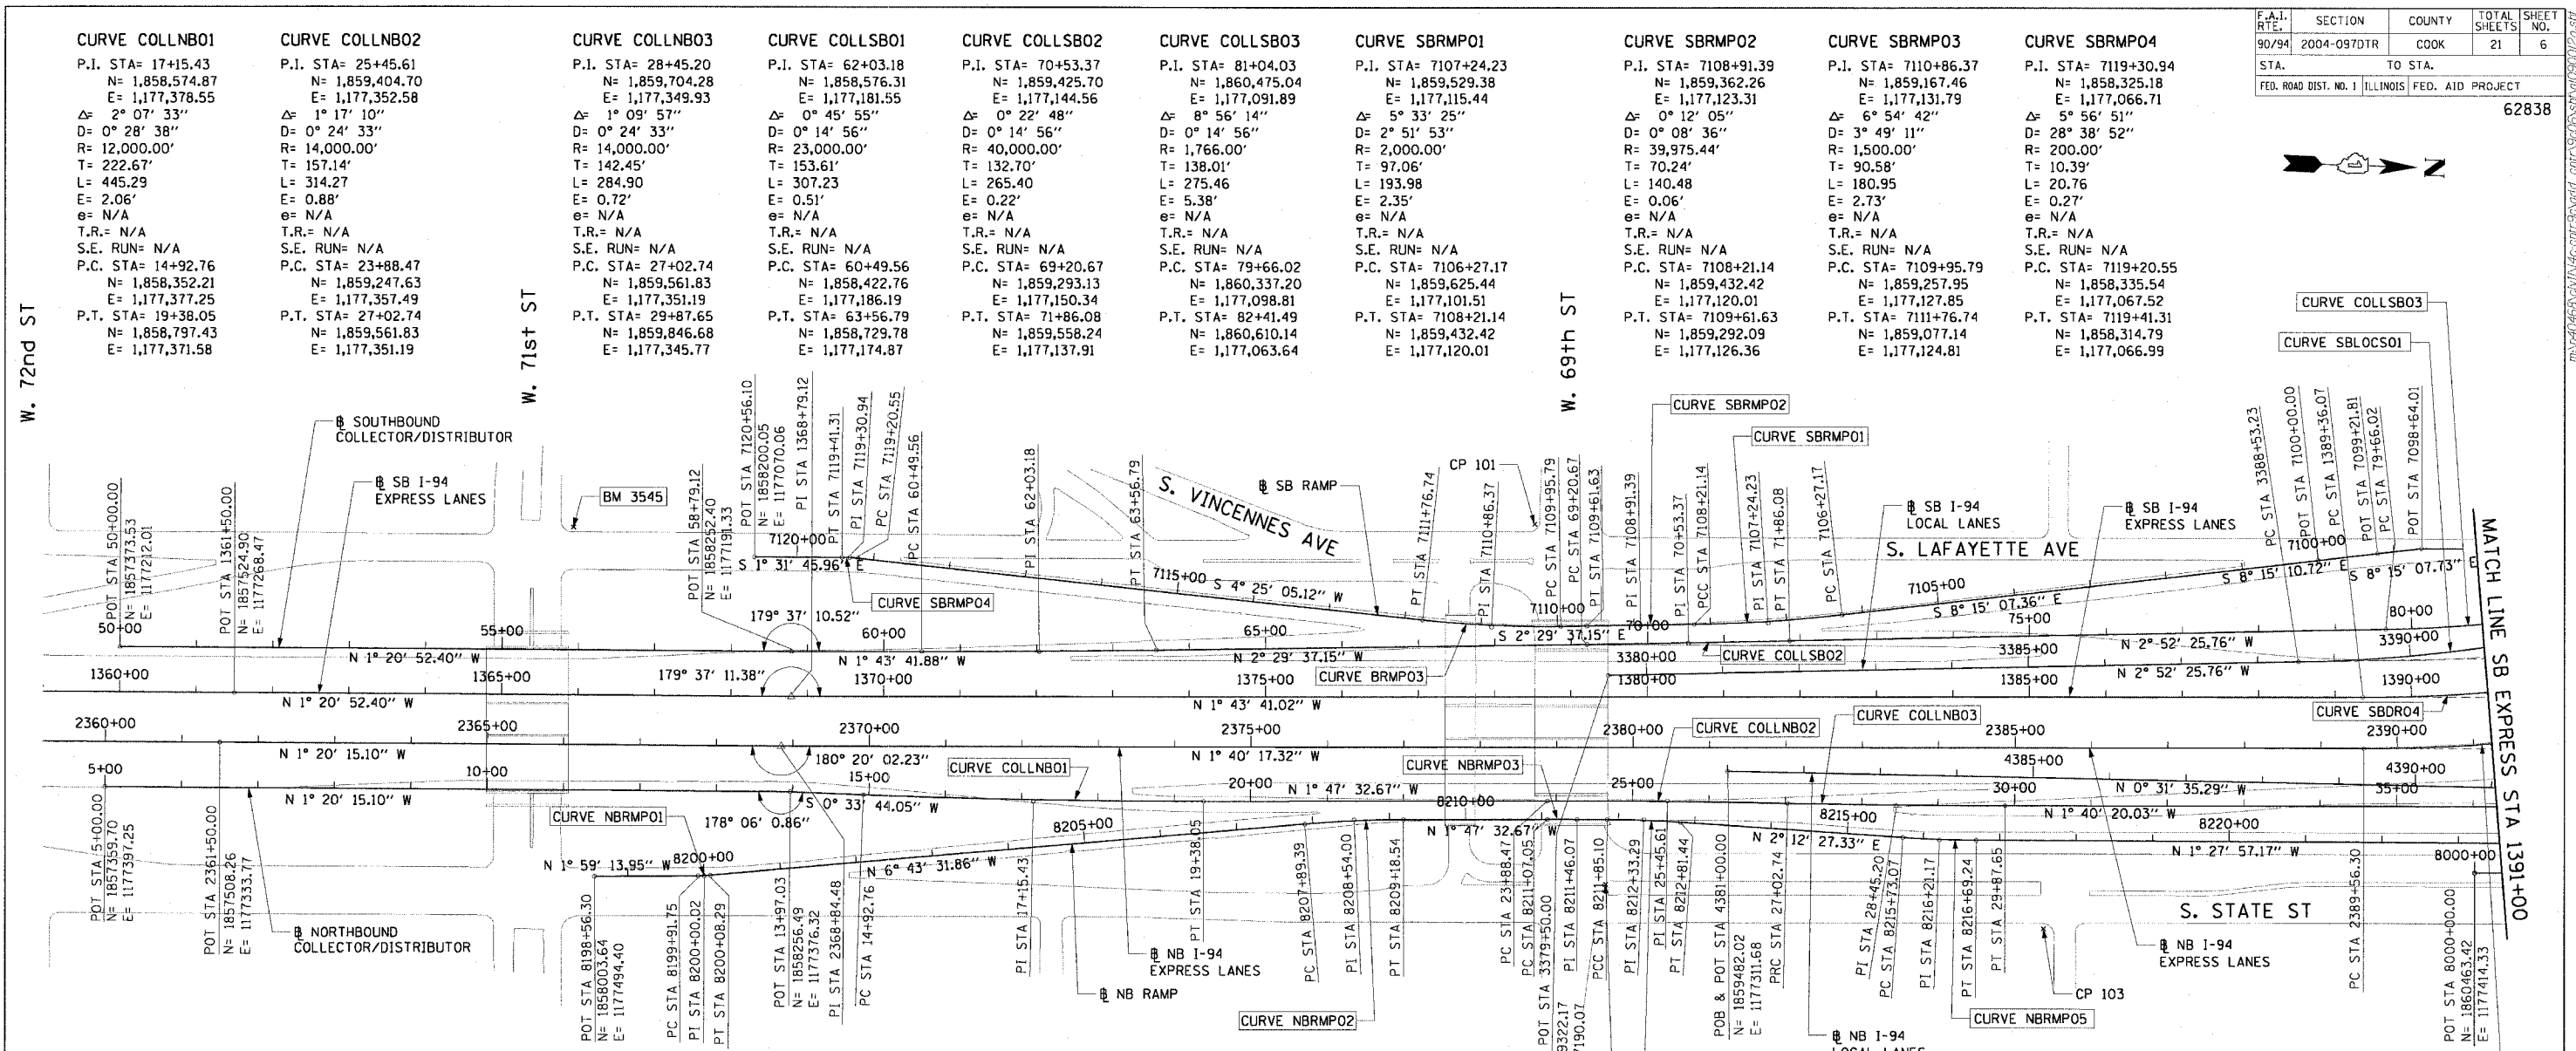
CURVE COLLNB01
P.I. STA= 17+15.43
N= 1,858,574.87
E= 1,177,378.55
Δ= 2° 07' 33"
D= 0° 28' 38"
R= 12,000.00'
T= 222.67'
L= 445.29
E= 2.06'
e= N/A
T.R.= N/A
S.E. RUN= N/A
P.C. STA= 14+92.76
N= 1,858,352.21
E= 1,177,377.25
P.T. STA= 19+38.05
N= 1,858,797.43
E= 1,177,371.58

CURVE COLLNB02
P.I. STA= 25+45.61
N= 1,859,404.70
E= 1,177,352.58
Δ= 1° 17' 10"
D= 0° 24' 33"
R= 14,000.00'
T= 157.14'
L= 314.27
E= 0.88'
e= N/A
T.R.= N/A
S.E. RUN= N/A
P.C. STA= 23+88.47
N= 1,859,247.63
E= 1,177,357.49
P.T. STA= 27+02.74
N= 1,859,561.83
E= 1,177,351.19

CURVE COLLNB03
P.I. STA= 28+45.20
N= 1,859,704.28
E= 1,177,349.93
Δ= 1° 09' 57"
D= 0° 24' 33"
R= 14,000.00'
T= 142.45'
L= 284.90
E= 0.72'
e= N/A
T.R.= N/A
S.E. RUN= N/A
P.C. STA= 27+02.74
N= 1,859,561.83
E= 1,177,351.19
P.T. STA= 29+87.65
N= 1,859,846.68
E= 1,177,345.77

CURVE COLLSB01
P.I. STA= 62+03.18
N= 1,858,576.31
E= 1,177,181.55
Δ= 0° 45' 55"
D= 0° 14' 56"
R= 23,000.00'
T= 153.61'
L= 307.23
E= 0.51'
e= N/A
T.R.= N/A
S.E. RUN= N/A
P.C. STA= 60+49.56
N= 1,858,422.76
E= 1,177,186.19
P.T. STA= 63+56.79
N= 1,858,729.78
E= 1,177,174.87

CURVE COLLSB02
P.I. STA= 70+53.37
N= 1,859,425.70
E= 1,177,144.56
Δ= 0° 22' 48"
D= 0° 14' 56"
R= 40,000.00'
T= 132.70'
L= 265.40
E= 0.22'
e= N/A
T.R.= N/A
S.E. RUN= N/A
P.C. STA= 69+20.67
N= 1,859,293.13
E= 1,177,150.34
P.T. STA= 71+86.08
N= 1,859,558.24
E= 1,177,137.91

CURVE COLLSB03
P.I. STA= 81+04.03
N= 1,860,475.04
E= 1,177,091.89
Δ= 8° 56' 14"
D= 0° 14' 56"
R= 1,766.00'
T= 138.01'
L= 275.46
E= 5.38'
e= N/A
T.R.= N/A
S.E. RUN= N/A
P.C. STA= 79+66.02
N= 1,860,337.20
E= 1,177,098.81
P.T. STA= 82+41.49
N= 1,860,610.14
E= 1,177,063.64

CURVE SBRMP01
P.I. STA= 7107+24.23
N= 1,859,529.38
E= 1,177,115.44
Δ= 5° 33' 25"
D= 2° 51' 53"
R= 2,000.00'
T= 97.06'
L= 193.98
E= 2.35'
e= N/A
T.R.= N/A
S.E. RUN= N/A
P.C. STA= 7106+27.17
N= 1,859,625.44
E= 1,177,101.51
P.T. STA= 7108+21.14
N= 1,859,432.42
E= 1,177,120.01

CURVE SBRMP02
P.I. STA= 7108+91.39
N= 1,859,362.26
E= 1,177,123.31
Δ= 0° 12' 05"
D= 0° 08' 36"
R= 39,975.44'
T= 70.24'
L= 140.48
E= 0.06'
e= N/A
T.R.= N/A
S.E. RUN= N/A
P.C. STA= 7108+21.14
N= 1,859,432.42
E= 1,177,120.01
P.T. STA= 7109+61.63
N= 1,859,292.09
E= 1,177,126.36

CURVE SBRMP03
P.I. STA= 7110+86.37
N= 1,859,167.46
E= 1,177,131.79
Δ= 6° 54' 42"
D= 3° 49' 11"
R= 1,500.00'
T= 90.58'
L= 180.95
E= 2.73'
e= N/A
T.R.= N/A
S.E. RUN= N/A
P.C. STA= 7109+95.79
N= 1,859,257.95
E= 1,177,127.85
P.T. STA= 7111+76.74
N= 1,859,077.14
E= 1,177,124.81

CURVE SBRMP04
P.I. STA= 7119+30.94
N= 1,858,325.18
E= 1,177,066.71
Δ= 5° 56' 51"
D= 28° 38' 52"
R= 200.00'
T= 10.39'
L= 20.76
E= 0.27'
e= N/A
T.R.= N/A
S.E. RUN= N/A
P.C. STA= 7119+20.55
N= 1,858,335.54
E= 1,177,067.52
P.T. STA= 7119+41.31
N= 1,858,314.79
E= 1,177,066.99

| F.A.I. RTE. | SECTION | COUNTY | TOTAL SHEETS | SHEET NO. |
|---|---|---|---|---|
| 90/94 | 2004-097DTR | COOK | 21 | 6 |
| STA. | TO STA. | | | |
| FED. ROAD DIST. NO. 1 | ILLINOIS | FED. AID PROJECT | | |

62838

N

W. 72nd ST
W. 71st ST
W. 69th ST
S. VINCENNES AVE
S. LAFAYETTE AVE
S. STATE ST
MATCH LINE SB EXPRESS STA 1391+00

℄ SOUTHBOUND COLLECTOR/DISTRIBUTOR
℄ SB I-94 EXPRESS LANES
BM 3545
℄ SB RAMP
CP 101
℄ SB I-94 LOCAL LANES
℄ SB I-94 EXPRESS LANES
CURVE SBRMP02
CURVE SBRMP01
CURVE SBRMP04
CURVE COLLSB03
CURVE SBLOCS01
CURVE COLLSB02
CURVE BRMP03
CURVE SBDR04
CURVE COLLNB02
CURVE COLLNB03
CURVE NBRMP03
CURVE COLLNB01
CURVE NBRMP01
CURVE NBRMP02
CURVE NBRMP05
℄ NORTHBOUND COLLECTOR/DISTRIBUTOR
℄ NB I-94 EXPRESS LANES
℄ NB RAMP
℄ NB I-94 EXPRESS LANES
℄ NB I-94 LOCAL LANES
CP 103

POT STA 50+00.00 N= 1857373.53 E= 1177212.01
POT STA 1361+50.00 N= 1857524.90 E= 1177268.47
POT STA 58+79.12 N= 1858252.40 E= 1177191.33
POT STA 7120+56.10 N= 1858200.05 E= 1177070.06
PI STA 1368+79.12
PT STA 7119+41.31
PI STA 7119+30.94
PC STA 7119+20.55
PC STA 60+49.56
PI STA 62+03.18
PT STA 63+56.79
PT STA 7111+76.74
PI STA 7110+86.37
PC STA 7109+95.79
PC STA 69+20.67
PT STA 7109+61.63
PI STA 7108+91.39
PI STA 70+53.37
PCC STA 7108+21.14
PI STA 7107+24.23
PT STA 71+86.08
PC STA 7106+27.17
PC STA 3388+53.23
POT STA 7100+00.00
PC STA 1389+36.07
POT STA 7099+21.81
PC STA 79+66.02
POT STA 7098+64.01

50+00
55+00
60+00
65+00
70+00
75+00
80+00
1360+00
1365+00
1370+00
1375+00
1380+00
1385+00
1390+00
3380+00
3385+00
3390+00
7100+00
7105+00
7110+00
7115+00
7120+00
2360+00
2365+00
2370+00
2375+00
2380+00
2385+00
2390+00
5+00
10+00
15+00
20+00
25+00
30+00
35+00
4385+00
4390+00
8200+00
8205+00
8210+00
8215+00
8220+00
8000+00

S 1° 31' 45.96" E
179° 37' 10.52"
S 4° 25' 05.12" W
S 2° 29' 37.15" E
S 8° 15' 07.36" E
S 8° 15' 10.72" E
S 8° 15' 07.73" E
N 1° 20' 52.40" W
N 1° 43' 41.88" W
179° 37' 11.38"
N 2° 29' 37.15" W
N 2° 52' 25.76" W
N 2° 52' 25.76" W
N 1° 20' 52.40" W
N 1° 43' 41.02" W
N 1° 20' 15.10" W
180° 20' 02.23"
N 1° 40' 17.32" W
N 1° 20' 15.10" W
S 0° 33' 44.05" W
N 1° 47' 32.67" W
N 0° 31' 35.29" W
178° 06' 0.86"
N 1° 47' 32.67" W
N 1° 40' 20.03" W
N 1° 59' 13.95" W
N 6° 43' 31.86" W
N 2° 12' 27.33" E
N 1° 27' 57.17" W

POT STA 5+00.00 N= 1857359.70 E= 1177397.25
POT STA 2361+50.00 N= 1857508.26 E= 1177333.77
POT STA 8198+56.30 N= 1858003.64 E= 1177494.40
PC STA 8199+91.75
PI STA 8200+00.02
PT STA 8200+08.29
POT STA 13+97.03 N= 1858256.49 E= 1177376.32
PI STA 2368+84.48
PC STA 14+92.76
PI STA 17+15.43
PT STA 19+38.05
PC STA 8207+89.39
PI STA 8208+54.00
PT STA 8209+18.54
PC STA 23+88.47
PC STA 8211+07.05
POT STA 3379+50.00 N= 1859322.17 E= 1177190.07
PI STA 8211+46.07
PCC STA 8211+85.10
PI STA 8212+33.29
PI STA 25+45.61
PT STA 8212+81.44
POB & POT STA 4381+00.00 N= 1859482.02 E= 1177311.68
PRC STA 27+02.74
PI STA 28+45.20
PC STA 8215+73.07
PI STA 8216+21.17
PT STA 8216+69.24
PT STA 29+87.65
PC STA 2389+56.30
POT STA 8000+00.00 N= 1860463.42 E= 1177414.33